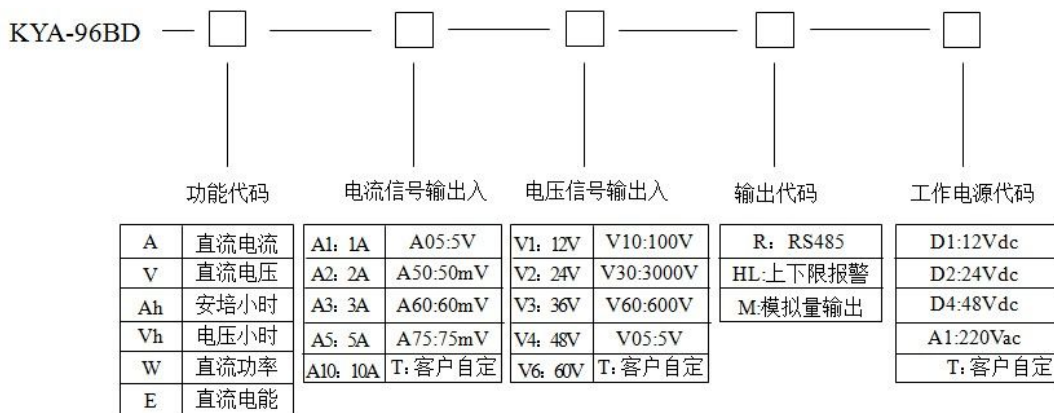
KYA-96BD

功能代码

| A | 直流电流 |
|---|---|
| V | 直流电压 |
| Ah | 安培小时 |
| Vh | 电压小时 |
| W | 直流功率 |
| E | 直流电能 |

电流信号输出入

| A1：1A | A05:5V |
|---|---|
| A2：2A | A50:50mV |
| A3：3A | A60:60mV |
| A5：5A | A75:75mV |
| A10：10A | T：客户自定 |

电压信号输出入

| V1：12V | V10:100V |
|---|---|
| V2：24V | V30:3000V |
| V3：36V | V60:600V |
| V4：48V | V05:5V |
| V6：60V | T：客户自定 |

输出代码

| R：RS485 |
|---|
| HL:上下限报警 |
| M:模拟量输出 |

工作电源代码

| D1:12Vdc |
|---|
| D2:24Vdc |
| D4:48Vdc |
| A1:220Vac |
| T：客户自定 |